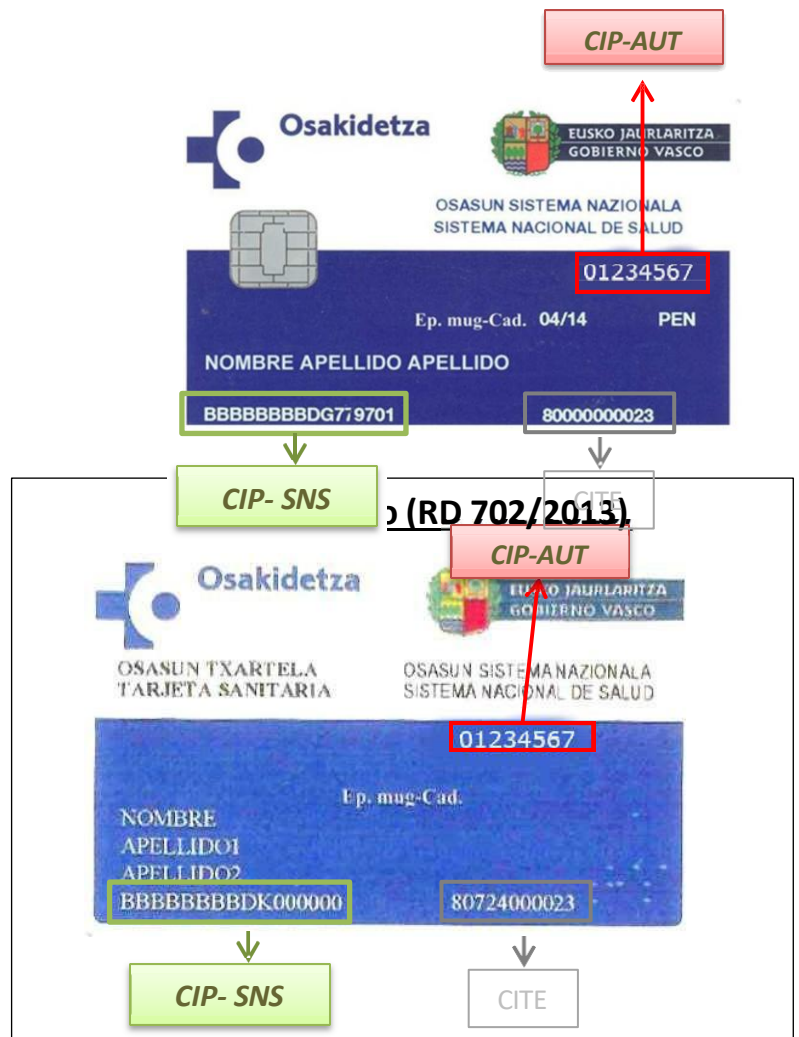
CIP-AUT

Osakidetza

EUSKO JAURLARITZA
GOBIERNO VASCO

OSASUN SISTEMA NAZIONALA
SISTEMA NACIONAL DE SALUD

01234567

Ep. mug-Cad. 04/14 PEN

NOMBRE APELLIDO APELLIDO

BBBBBBBBDG779701

80000000023

CIP- SNS

CITE

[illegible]o (RD 702/2013)

CIP-AUT

Osakidetza

EUSKO JAURLARITZA
GOBIERNO VASCO

OSASUN TXARTELA
TARJETA SANITARIA

OSASUN SISTEMA NAZIONALA
SISTEMA NACIONAL DE SALUD

01234567

Ep. mug-Cad.

NOMBRE
APELLIDO1
APELLIDO2

BBBBBBBBDK000000

80724000023

CIP- SNS

CITE